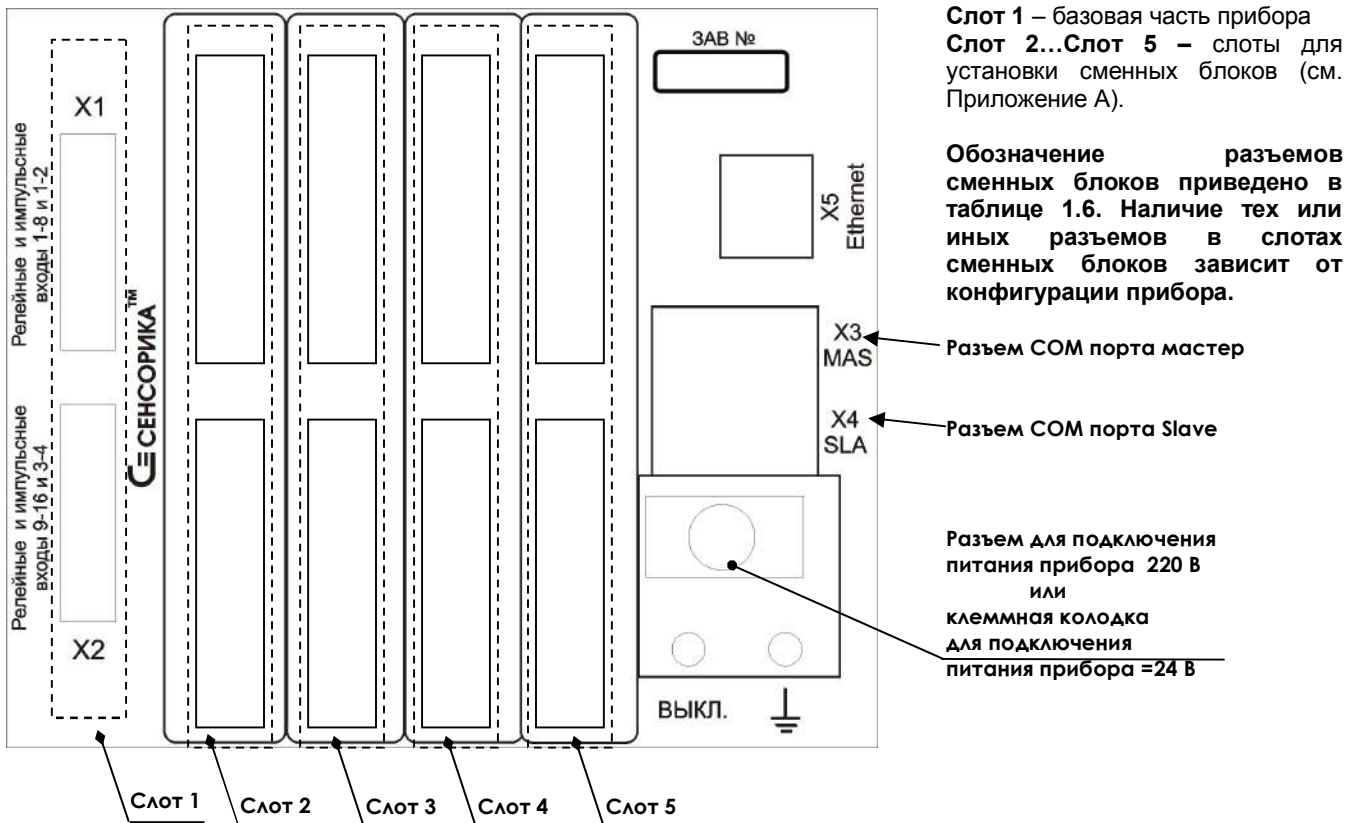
X1

Релейные и импульсные входы 1-8 и 1-2

Релейные и импульсные входы 9-16 и 3-4

X2

СЕНСОРИКА™

ЗАВ №

X5 Ethernet

X3 MAS

X4 SLA

ВЫКЛ.

Слот 1 Слот 2 Слот 3 Слот 4 Слот 5

**Слот 1** – базовая часть прибора
**Слот 2…Слот 5 –** слоты для установки сменных блоков (см. Приложение А).

**Обозначение разъемов сменных блоков приведено в таблице 1.6. Наличие тех или иных разъемов в слотах сменных блоков зависит от конфигурации прибора.**

Разъем COM порта мастер

Разъем COM порта Slave

Разъем для подключения питания прибора 220 В или клеммная колодка для подключения питания прибора =24 В